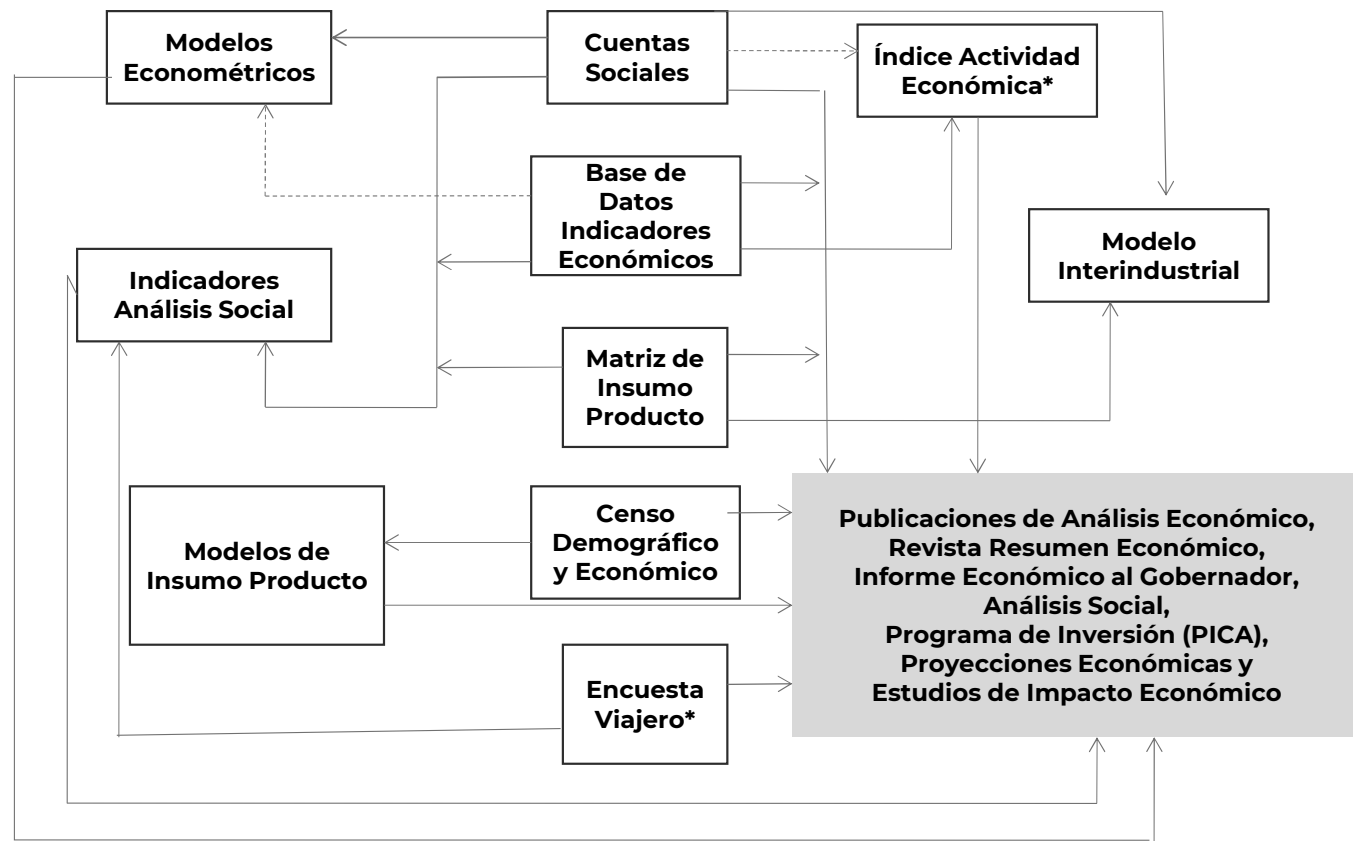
Modelos Econométricos

Cuentas Sociales

Índice Actividad Económica*

Base de Datos Indicadores Económicos

Modelo Interindustrial

Indicadores Análisis Social

Matriz de Insumo Producto

Modelos de Insumo Producto

Censo Demográfico y Económico

Publicaciones de Análisis Económico, Revista Resumen Económico, Informe Económico al Gobernador, Análisis Social, Programa de Inversión (PICA), Proyecciones Económicas y Estudios de Impacto Económico

Encuesta Viajero*